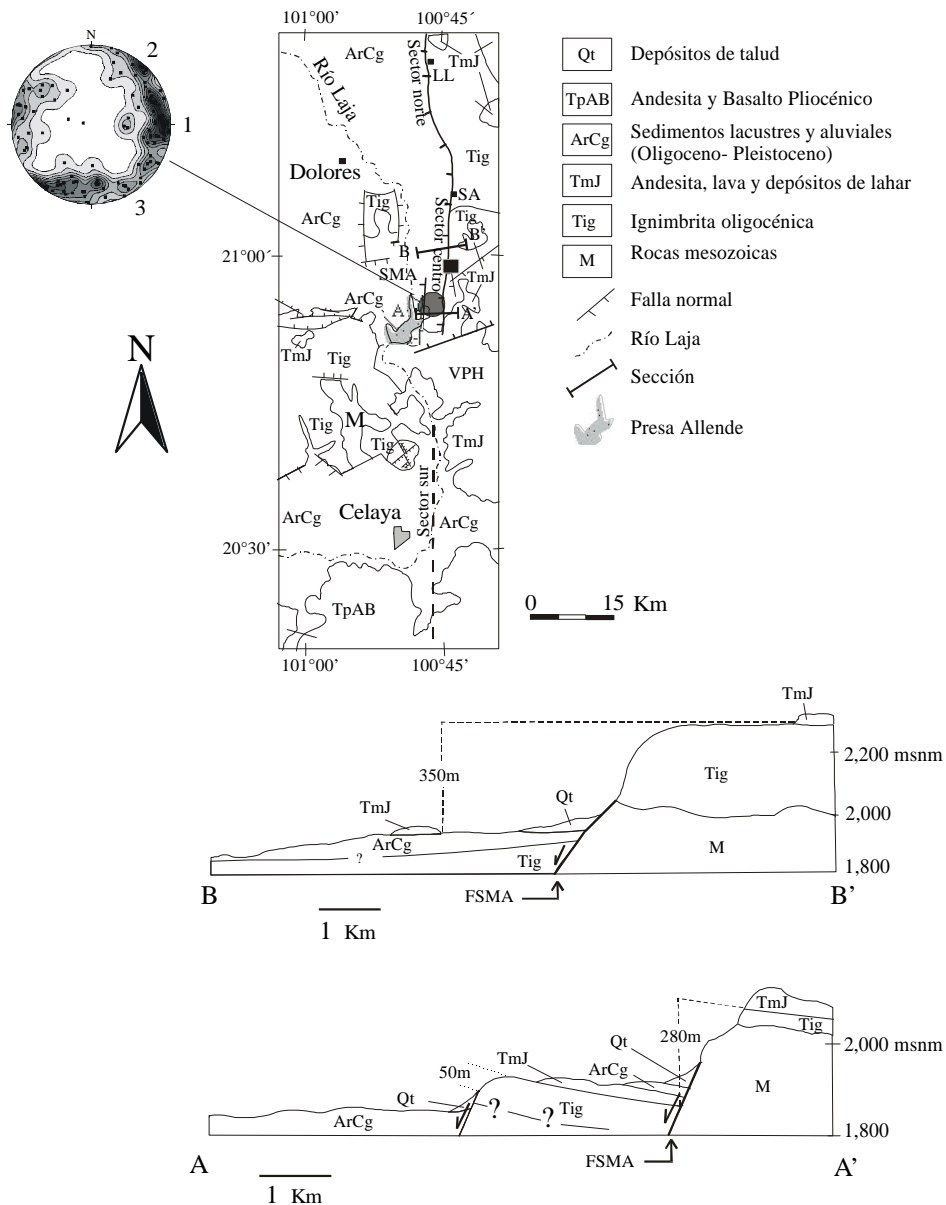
N
2
1
3

101°00'
100°45´
ArCg
TmJ
Sector norte
LL
Río Laja
Tig
Dolores
SA
ArCg
Tig
Sector centro
Tig
B'
B
21°00´
SMA
TmJ
ArCg
A
A'
TmJ
Tig
VPH
N
Tig
M
Tig
TmJ
Sector sur
ArCg
Celaya
ArCg
20°30'
TpAB
101°00'
100°45'

| Qt | Depósitos de talud |
|---|---|
| TpAB | Andesita y Basalto Pliocénico |
| ArCg | Sedimentos lacustres y aluviales (Oligoceno- Pleistoceno) |
| TmJ | Andesita, lava y depósitos de lahar |
| Tig | Ignimbrita oligocénica |
| M | Rocas mesozoicas |

Falla normal
Río Laja
Sección
Presa Allende

0 15 Km

TmJ
350m
2,200 msnm
Tig
TmJ
Qt
2,000
ArCg
?
Tig
M
1,800
B
FSMA
B'
1 Km

TmJ
Tig
280m
2,000 msnm
50m
TmJ
ArCg
Qt
M
Qt
?
Tig
?
ArCg
1,800
A
FSMA
A'
1 Km